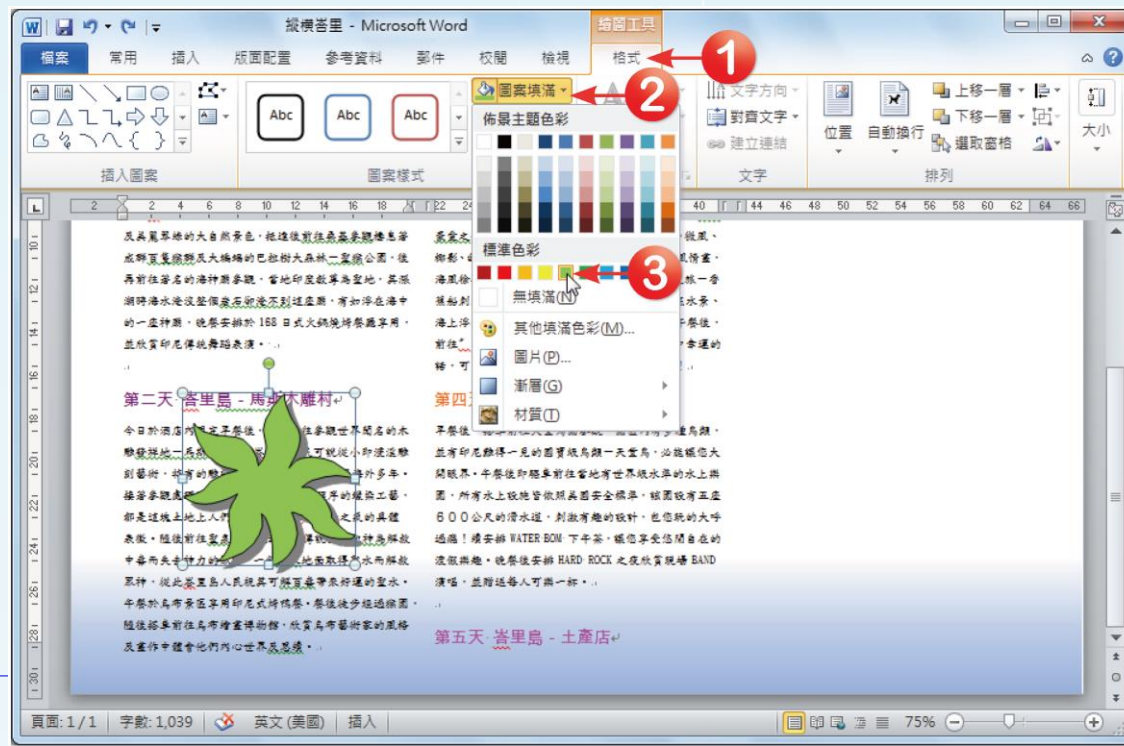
縱橫峇里 - Microsoft Word

繪圖工具

檔案　常用　插入　版面配置　參考資料　郵件　校閱　檢視　格式

1

2

3

圖案填滿

佈景主題色彩

標準色彩

無填滿(N)

其他填滿色彩(M)...

圖片(P)...

漸層(G)

材質(T)

文字方向

對齊文字

建立連結

位置　自動換行

上移一層　下移一層　選取窗格

大小

插入圖案　圖案樣式　文字　排列

Abc　Abc　Abc

2 2 4 6 8 10 12 14 16 18 20 22 24 40 42 44 46 48 50 52 54 56 58 60 62 64 66

及美麗翠綠的大自然景色，繼續往前往桑基拿觀賞巴厘島最聞名的火山，然後前往著名的海神廟參觀，當地印度教尊為聖地，其孤獨立海水港沒整個廟宇的海灘上的一座神廟。晚餐安排於168日式火鍋燒烤餐廳享用，並欣賞印尼傳統舞蹈表演。

第二天 峇里島 - 馬斯木雕村

今日於酒店內享用早餐後，前往參觀世界聞名的木雕發源地，……

第四

早餐後，……並有印尼難得一見的國寶級鳥類一天堂鳥，必能讓你大開眼界。午餐後即驅車前往當地有世界級水準的水上樂園，所有水上設施皆依照美國安全標準，該園設有五座600公尺的滑水道，刺激有趣的設計，包您玩的大呼過癮！續安排WATER BOM 下午茶，讓您享受悠閒自在的渡假樂趣。晚餐後安排 HARD ROCK 之夜欣賞現場 BAND 演唱，並贈送每人可樂一杯。

第五天 峇里島 - 土產店

頁面: 1 / 1　字數: 1,039　英文 (美國)　插入　75%